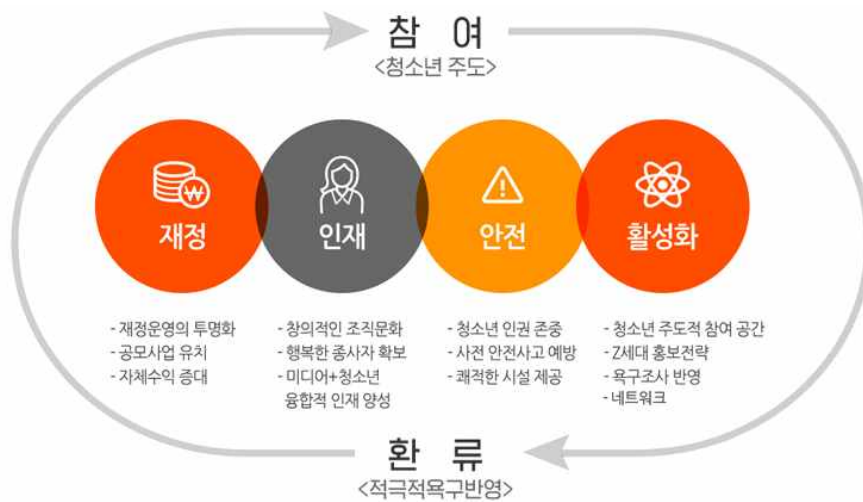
참 여
<청소년 주도>

재정

인재

안전

활성화

- 재정운영의 투명화
- 공모사업 유치
- 자체수익 증대

- 창의적인 조직문화
- 행복한 종사자 확보
- 미디어+청소년 융합적 인재 양성

- 청소년 인권 존중
- 사전 안전사고 예방
- 쾌적한 시설 제공

- 청소년 주도적 참여 공간
- Z세대 홍보전략
- 욕구조사 반영
- 네트워크

환 류
<적극적욕구반영>